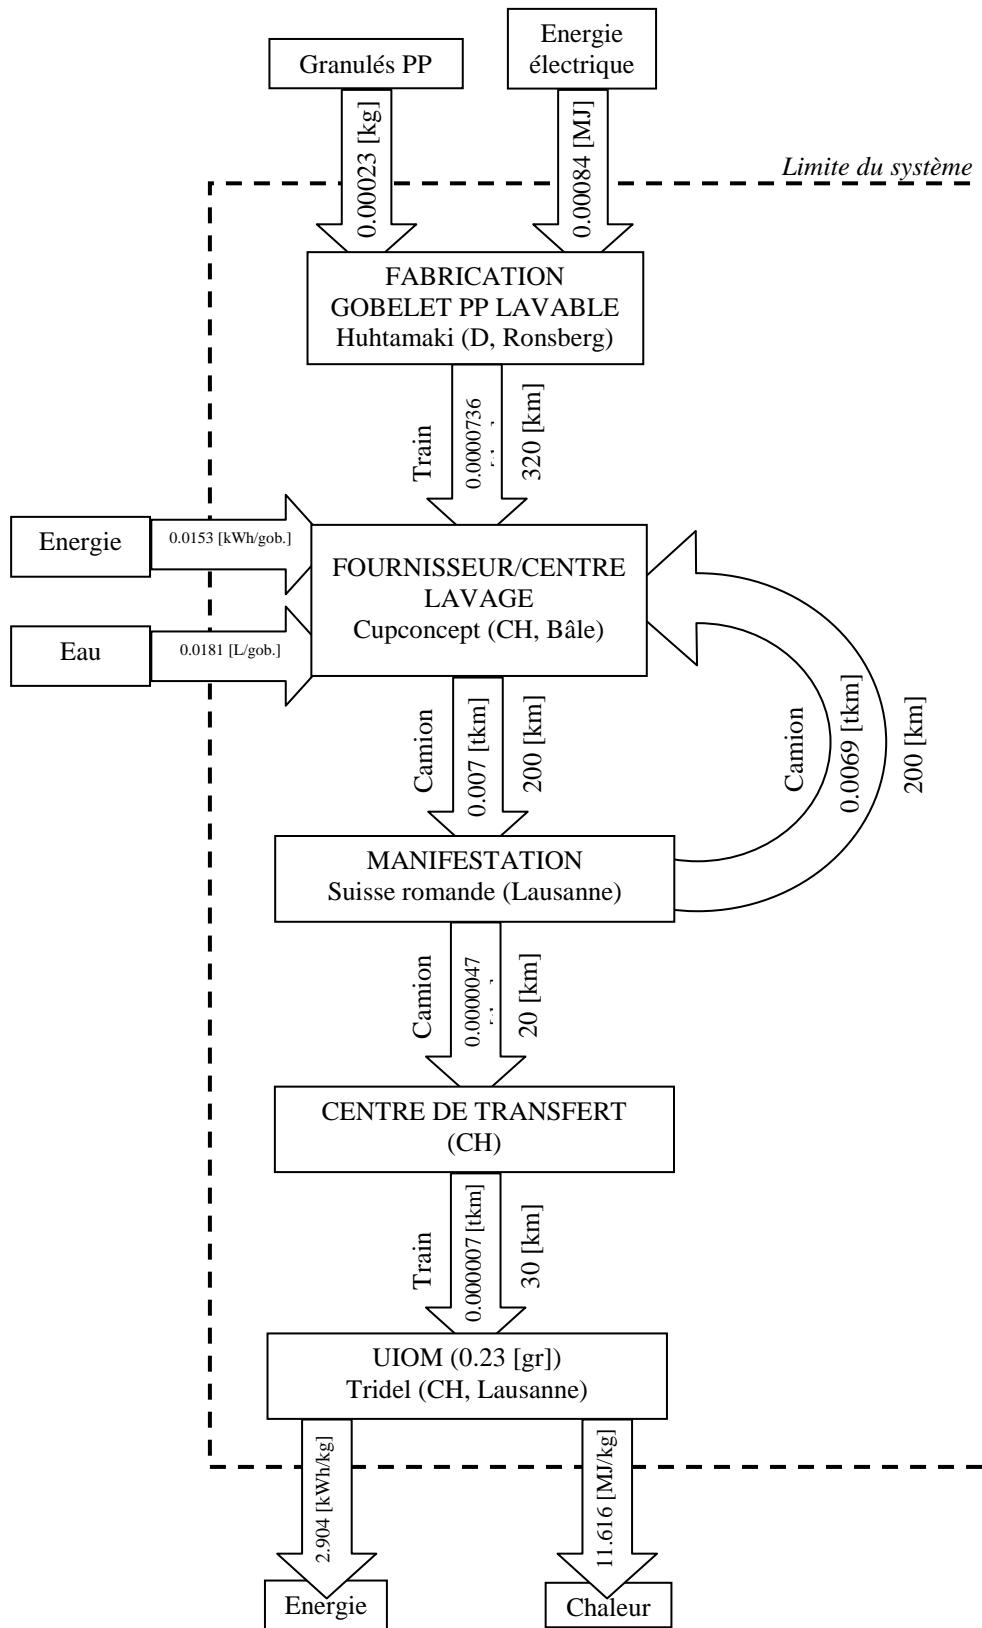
Granulés PP

Energie électrique

0.00023 [kg]

0.00084 [MJ]

Limite du système

FABRICATION
GOBELET PP LAVABLE
Huhtamaki (D, Ronsberg)

Train

0.0000736 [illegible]

320 [km]

Energie

0.0153 [kWh/gob.]

Eau

0.0181 [L/gob.]

FOURNISSEUR/CENTRE LAVAGE
Cupconcept (CH, Bâle)

Camion

0.007 [tkm]

200 [km]

Camion

0.0069 [tkm]

200 [km]

MANIFESTATION
Suisse romande (Lausanne)

Camion

0.0000047 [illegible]

20 [km]

CENTRE DE TRANSFERT
(CH)

Train

0.000007 [tkm]

30 [km]

UIOM (0.23 [gr])
Tridel (CH, Lausanne)

2.904 [kWh/kg]

11.616 [MJ/kg]

Energie

Chaleur